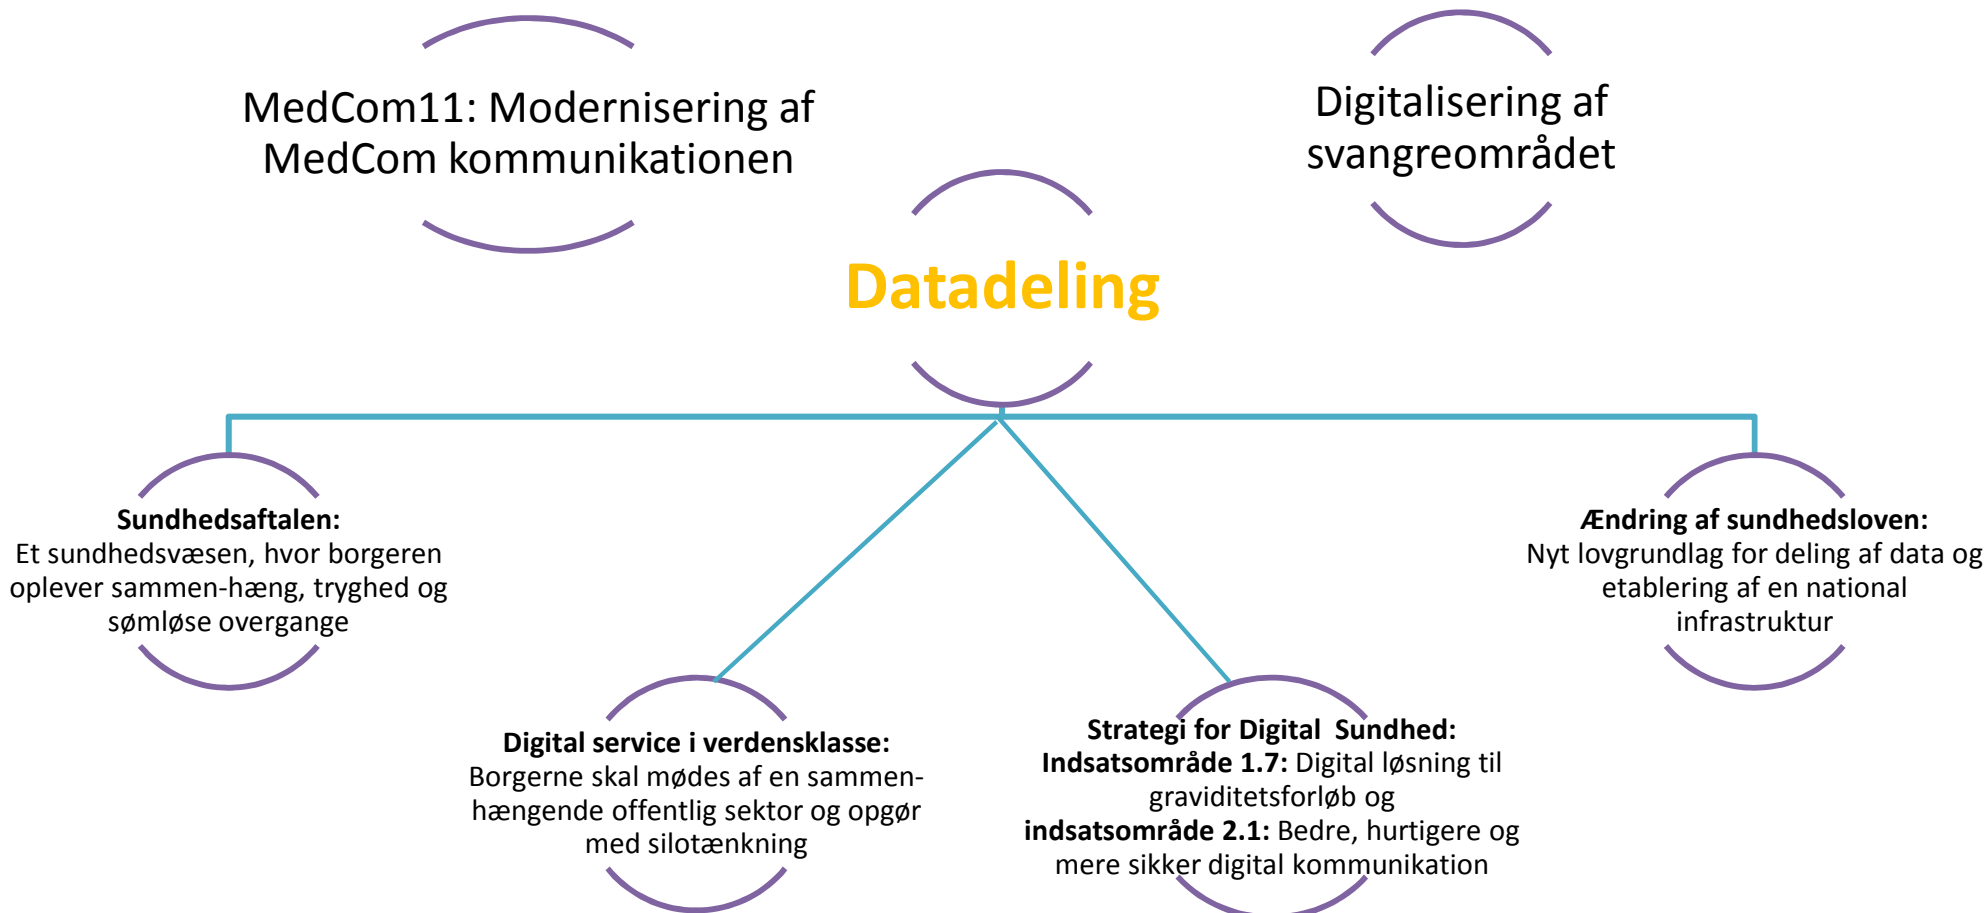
MedCom11: Modernisering af MedCom kommunikationen

Digitalisering af svangreområdet

Datadeling

**Sundhedsaftalen:**
Et sundhedsvæsen, hvor borgeren oplever sammen-hæng, tryghed og sømløse overgange

**Digital service i verdensklasse:**
Borgerne skal mødes af en sammenhængende offentlig sektor og opgør med silotænkning

**Strategi for Digital Sundhed:**
**Indsatsområde 1.7:** Digital løsning til graviditetsforløb og
**indsatsområde 2.1:** Bedre, hurtigere og mere sikker digital kommunikation

**Ændring af sundhedsloven:**
Nyt lovgrundlag for deling af data og etablering af en national infrastruktur